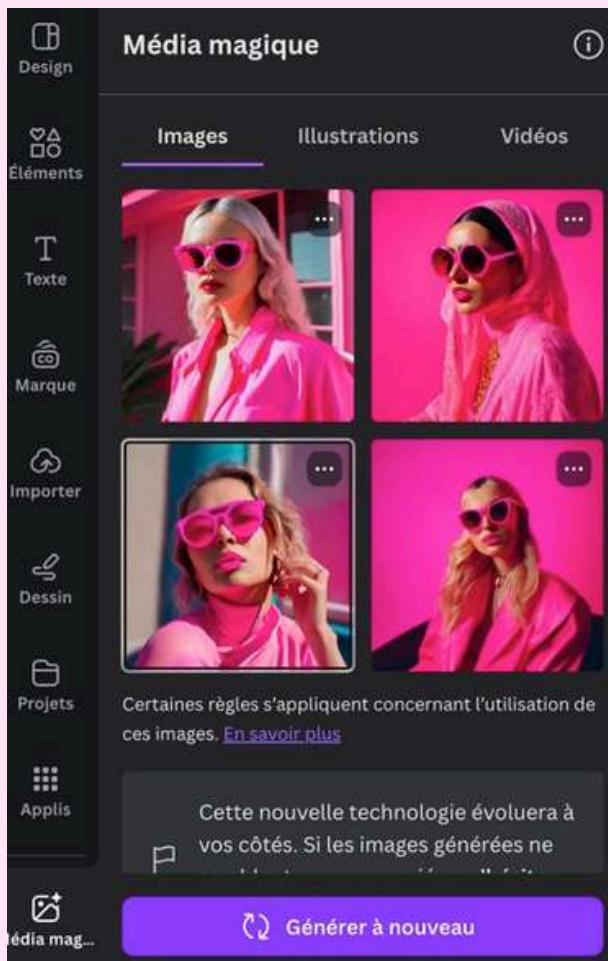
Design

Éléments

Texte

Marque

Importer

Dessin

Projets

Applis

Média mag...

Média magique

Images

Illustrations

Vidéos

Certaines règles s'appliquent concernant l'utilisation de ces images. En savoir plus

Cette nouvelle technologie évoluera à vos côtés. Si les images générées ne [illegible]

Générer à nouveau